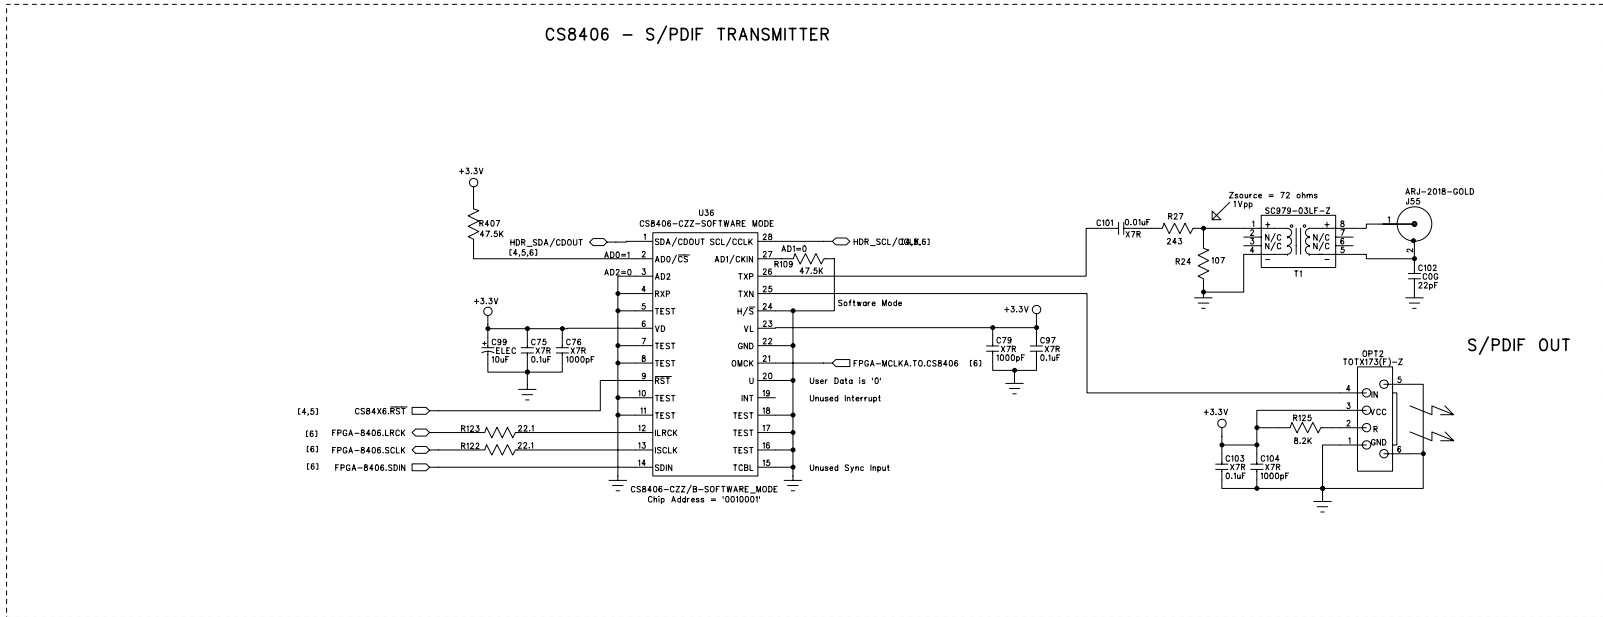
CS8406 – S/PDIF TRANSMITTER

+3.3V
R407
47.5K
HDR_SDA/CDOUT
[4,5,6]
U36
CS8406-CZZ-SOFTWARE MODE
1 SDA/CDOUT SCL/CCLK 28
AD0=1 2 AD0/$\overline{CS}$ AD1/CKIN 27
AD2=0 3 AD2 TXP 26
4 RXP TXN 25
5 TEST H/$\overline{S}$ 24
6 VD VL 23
7 TEST GND 22
8 TEST OMCK 21
9 $\overline{RST}$ U 20
10 TEST INT 19
11 TEST TEST 18
12 ILRCK TEST 17
13 ISCLK TEST 16
14 SDIN TCBL 15
CS8406-CZZ/B-SOFTWARE_MODE
Chip Address = '0010001'
HDR_SCL/CCLK
[4,5,6]
AD1=0
R109
47.5K
Software Mode
+3.3V
C99
ELEC
10uF
C75
X7R
0.1uF
C76
X7R
1000pF
[4,5] CS84X6.$\overline{RST}$
[6] FPGA-8406.LRCK R123 22.1
[6] FPGA-8406.SCLK R122 22.1
[6] FPGA-8406.SDIN
FPGA-MCLKA.TO.CS8406 [6]
User Data is '0'
Unused Interrupt
Unused Sync Input
+3.3V
C79
X7R
1000pF
C97
X7R
0.1uF
C101 0.01uF X7R
R27
243
R24 107
Zsource = 72 ohms
1Vpp
SC979-03LF-Z
1 2 3 4 N/C N/C N/C N/C 8 7 6 5
T1
ARJ-2018-GOLD
J55
1
2
C102
C0G
22pF
S/PDIF OUT
OPT2
TOTX173(F)-Z
4 IN
3 VCC
2 R
1 GND
5
6
+3.3V
R125
8.2K
C103
X7R
0.1uF
C104
X7R
1000pF